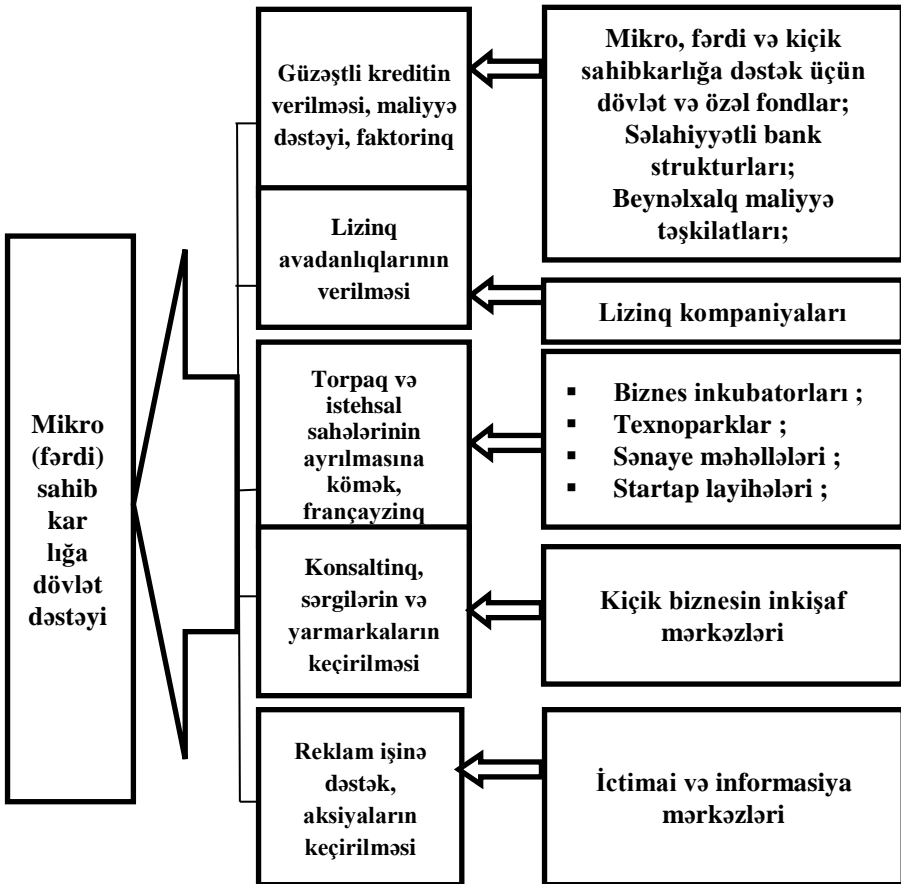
Mikro (fərdi) sahib kar lığa dövlət dəstəyi

Güzəştli kreditin verilməsi, maliyyə dəstəyi, faktorinq

Mikro, fərdi və kiçik sahibkarlığa dəstək üçün dövlət və özəl fondlar;
Səlahiyyətli bank strukturları;
Beynəlxalq maliyyə təşkilatları;

Lizinq avadanlıqlarının verilməsi

Lizinq kompaniyaları

Torpaq və istehsal sahələrinin ayrılmasına kömək, françayzinq

▪ Biznes inkubatorları ;
▪ Texnoparklar ;
▪ Sənaye məhəllələri ;
▪ Startap layihələri ;

Konsaltinq, sərgilərin və yarmarkaların keçirilməsi

Kiçik biznesin inkişaf mərkəzləri

Reklam işinə dəstək, aksiyaların keçirilməsi

İctimai və informasiya mərkəzləri